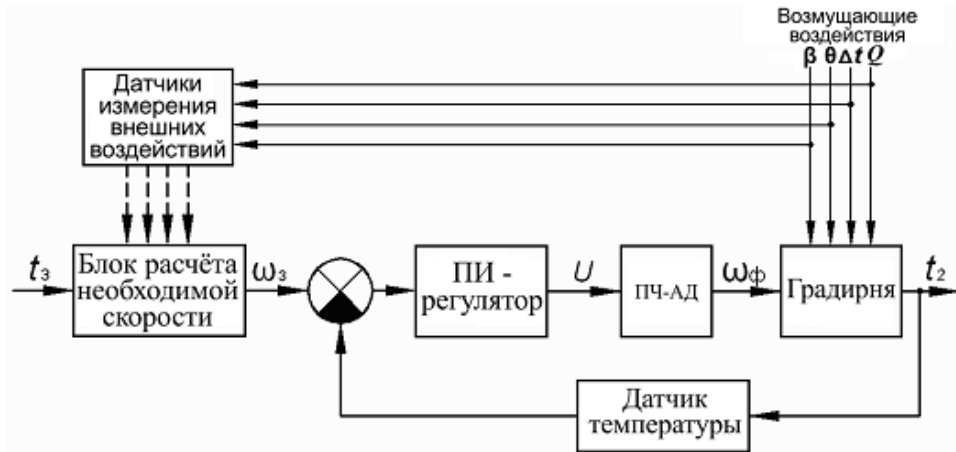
Возмущающие воздействия
$\beta$ $\theta$ $\Delta t$ $Q$

Датчики измерения внешних воздействий

$t_з$

Блок расчёта необходимой скорости

$\omega_з$

ПИ - регулятор

$U$

ПЧ-АД

$\omega_ф$

Градирня

$t_2$

Датчик температуры